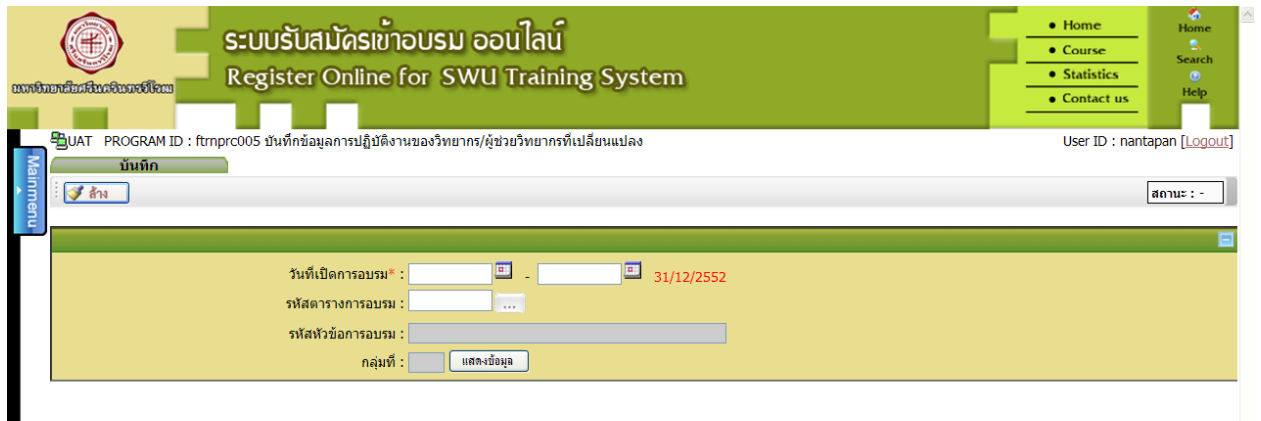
มหาวิทยาลัยศรีนครินทรวิโรฒ

ระบบรับสมัครเข้าอบรม ออนไลน์
Register Online for SWU Training System

• Home
• Course
• Statistics
• Contact us

Home
Search
Help

UAT PROGRAM ID : ftrnprc005 บันทึกข้อมูลการปฏิบัติงานของวิทยากร/ผู้ช่วยวิทยากรที่เปลี่ยนแปลง

User ID : nantapan [Logout]

Mainmenu

บันทึก

ล้าง

สถานะ : -

วันที่เปิดการอบรม* : - 31/12/2552

รหัสตารางการอบรม : ...

รหัสหัวข้อการอบรม :

กลุ่มที่ : แสดงข้อมูล